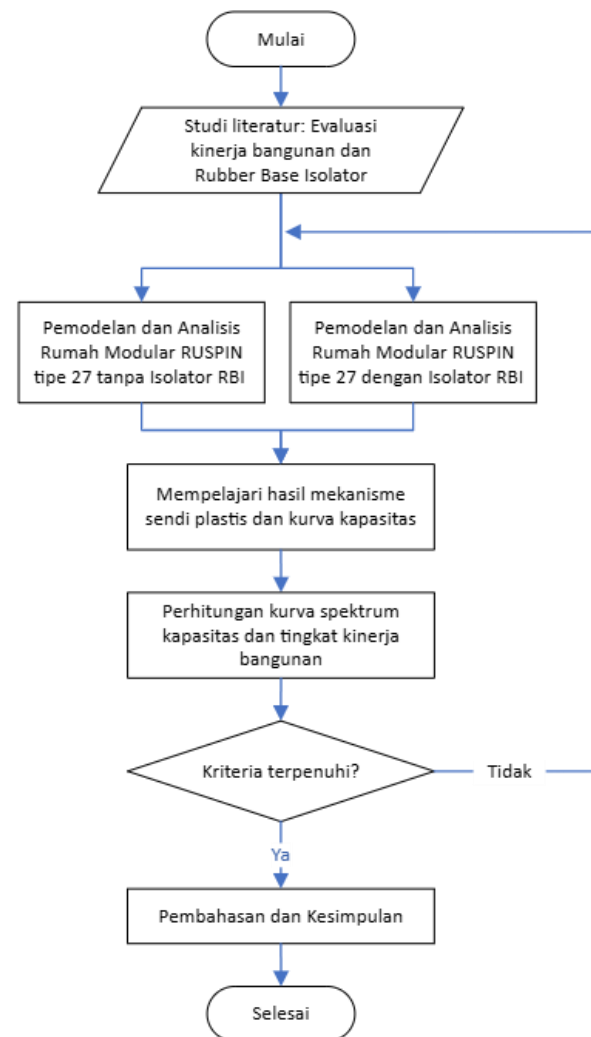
Mulai

Studi literatur: Evaluasi kinerja bangunan dan Rubber Base Isolator

Pemodelan dan Analisis Rumah Modular RUSPIN tipe 27 tanpa Isolator RBI

Pemodelan dan Analisis Rumah Modular RUSPIN tipe 27 dengan Isolator RBI

Mempelajari hasil mekanisme sendi plastis dan kurva kapasitas

Perhitungan kurva spektrum kapasitas dan tingkat kinerja bangunan

Kriteria terpenuhi?

Tidak

Ya

Pembahasan dan Kesimpulan

Selesai